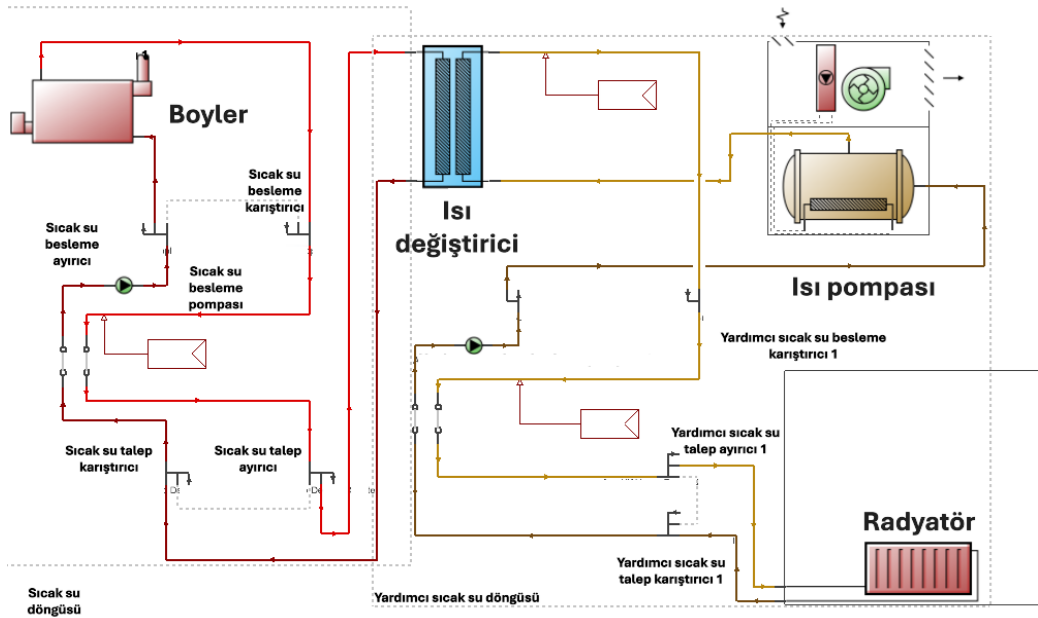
Boyler

Sıcak su besleme karıştırıcı

Sıcak su besleme ayırıcı

Sıcak su besleme pompası

Isı değiştirici

Isı pompası

Yardımcı sıcak su besleme karıştırıcı 1

Sıcak su talep karıştırıcı

Sıcak su talep ayırıcı

Yardımcı sıcak su talep ayırıcı 1

Radyatör

Yardımcı sıcak su talep karıştırıcı 1

Sıcak su döngüsü

Yardımcı sıcak su döngüsü